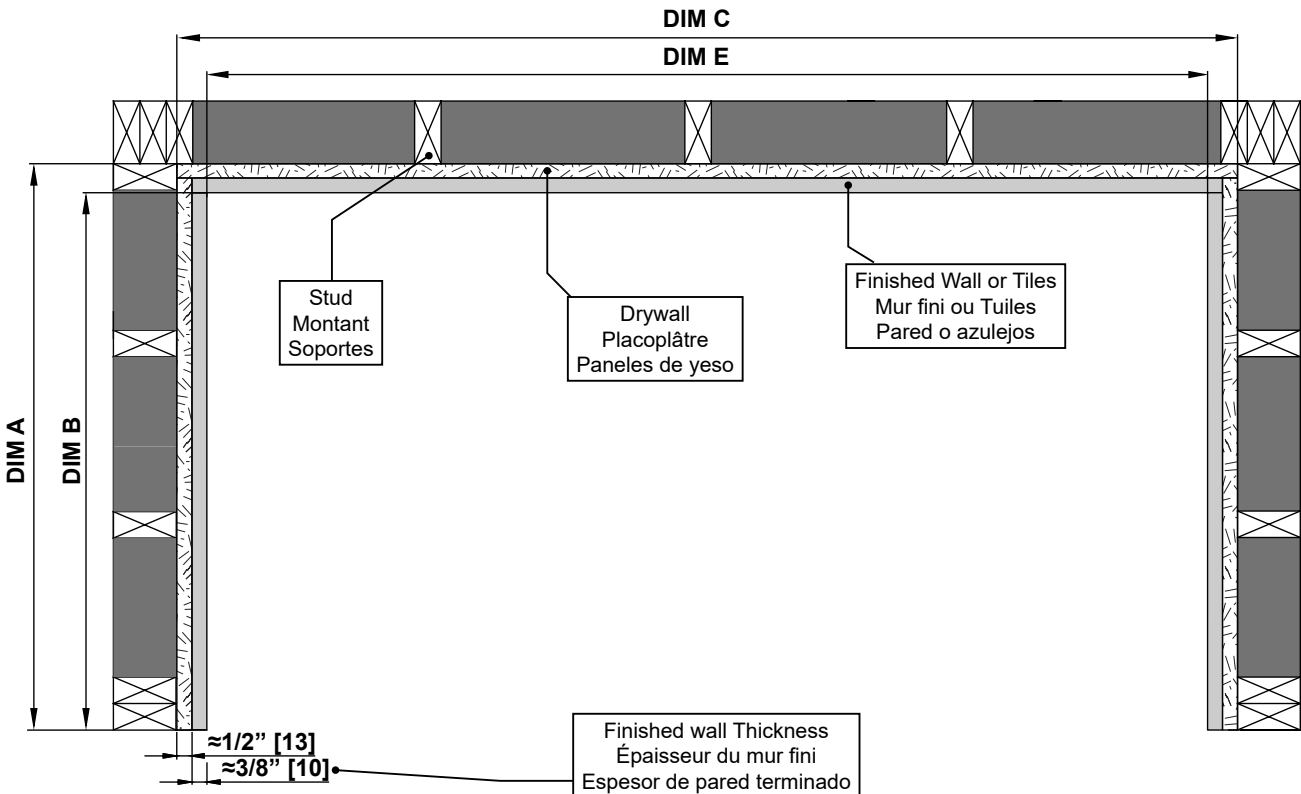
DIM C

DIM E

Stud
Montant
Soportes

Drywall
Placoplâtre
Paneles de yeso

Finished Wall or Tiles
Mur fini ou Tuiles
Pared o azulejos

DIM A

DIM B

≈1/2" [13]

≈3/8" [10]

Finished wall Thickness
Épaisseur du mur fini
Espesor de pared terminado